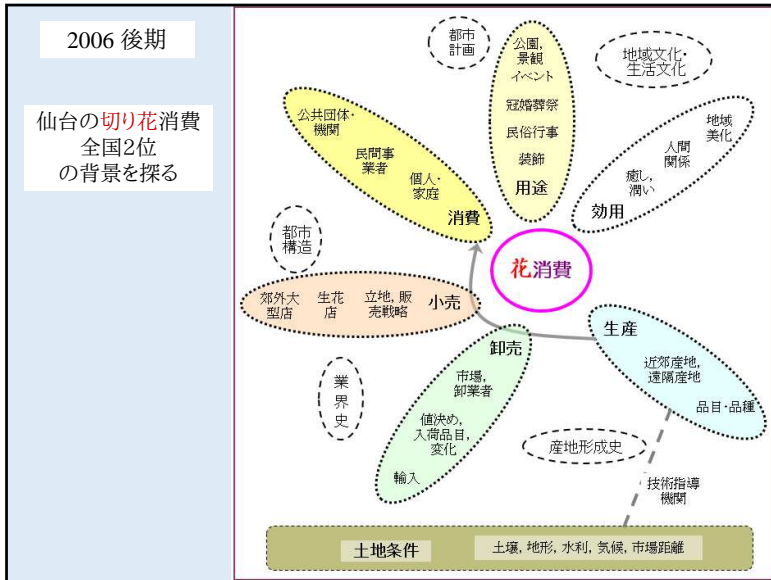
2006 後期

仙台の切り花消費
全国2位
の背景を探る

都市計画

公園,景観
イベント
冠婚葬祭
民俗行事
装飾
用途

地域文化・生活文化

公共団体・機関
民間事業者
個人・家庭
消費

地域美化
人間関係
癒し,潤い
効用

都市構造

花消費

郊外大型店
生花店
立地,販売戦略
小売

生産
近郊産地,遠隔産地
品目・品種

業界史

卸売
市場,卸業者
値決め,入荷品目,変化
輸入

産地形成史

技術指導機関

土地条件
土壌,地形,水利,気候,市場距離